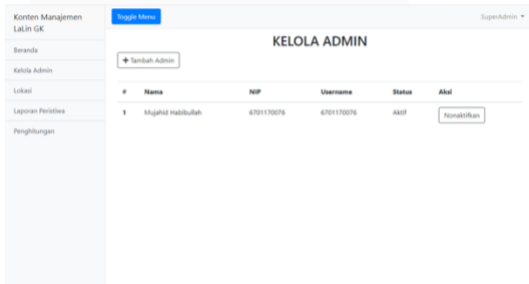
Konten Manajemen LaLin GK

Beranda

Kelola Admin

Lokasi

Laporan Peristiwa

Penghitungan

Toggle Menu

SuperAdmin ▾

KELOLA ADMIN

+ Tambah Admin

| # | Nama | NIP | Username | Status | Aksi |
|---|---|---|---|---|---|
| 1 | Mujahid Habibullah | 6701170076 | 6701170076 | Aktif | Nonaktifkan |